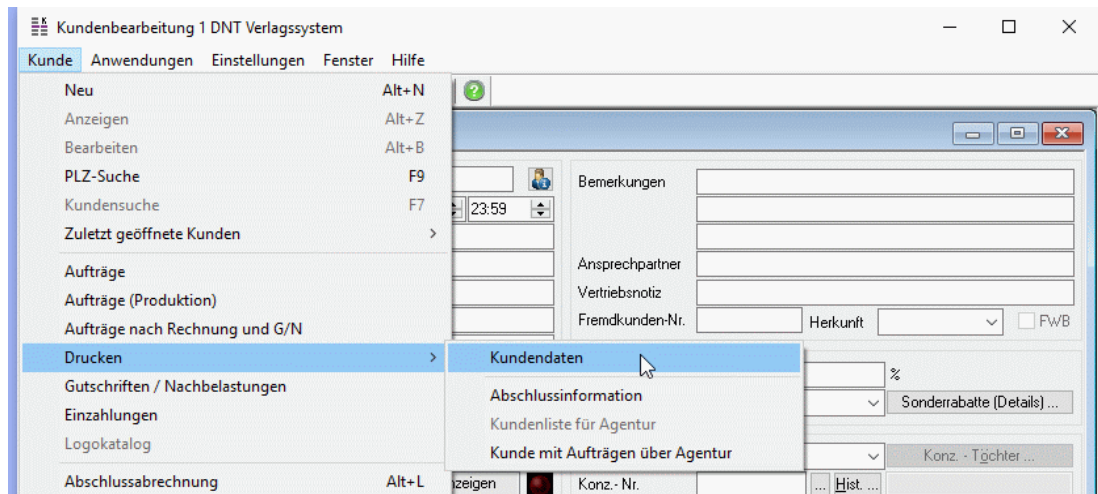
Kundenbearbeitung 1 DNT Verlagssystem

Kunde Anwendungen Einstellungen Fenster Hilfe

Neu Alt+N
Anzeigen Alt+Z
Bearbeiten Alt+B
PLZ-Suche F9
Kundensuche F7
Zuletzt geöffnete Kunden >
Aufträge
Aufträge (Produktion)
Aufträge nach Rechnung und G/N
Drucken >
Gutschriften / Nachbelastungen
Einzahlungen
Logokatalog
Abschlussabrechnung Alt+L

Kundendaten
Abschlussinformation
Kundenliste für Agentur
Kunde mit Aufträgen über Agentur

23:59

Bemerkungen
Ansprechpartner
Vertriebsnotiz
Fremdkunden-Nr.
Herkunft
FWB
%
Sonderrabatte (Details) ...
Konz. - Töchter ...
zeigen
Konz.- Nr.
... Hist. ...